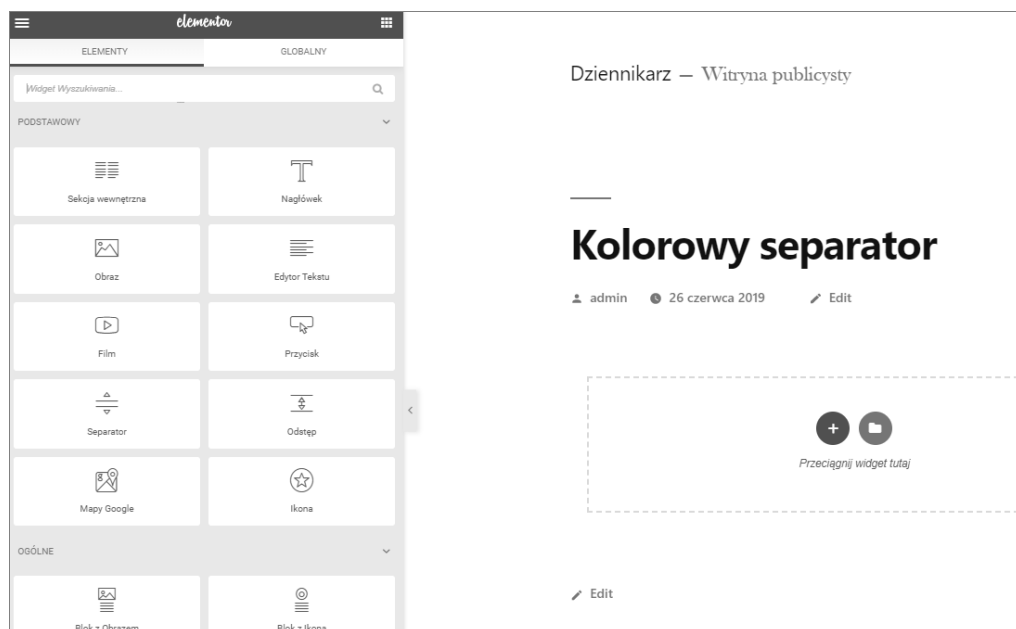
elementor

ELEMENTY

GLOBALNY

Widget Wyszukiwania...

PODSTAWOWY

Sekcja wewnętrzna

Nagłówek

Obraz

Edytor Tekstu

Film

Przycisk

Separator

Odstęp

Mapy Google

Ikona

OGÓLNE

Blok z Obrazem

Blok z Ikoną

Dziennikarz — Witryna publicysty

Kolorowy separator

admin 26 czerwca 2019 Edit

Przeciągnij widget tutaj

Edit